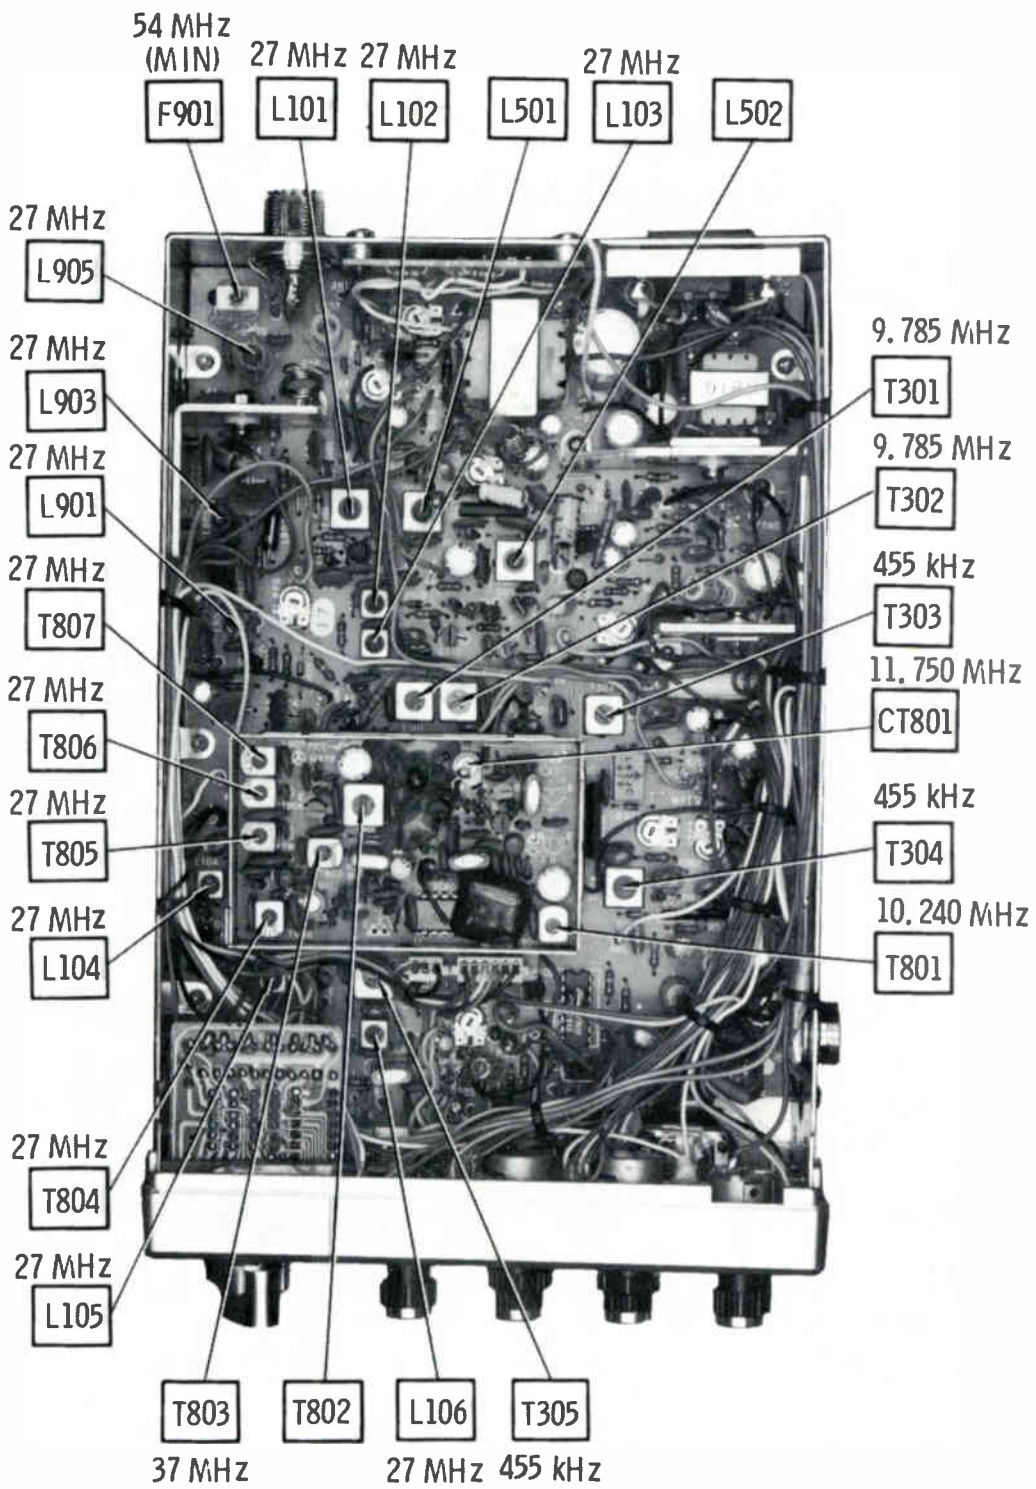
54 MHz (MIN)
F901

27 MHz
L101

27 MHz
L102

L501

27 MHz
L103

L502

27 MHz
L905

27 MHz
L903

27 MHz
L901

27 MHz
T807

27 MHz
T806

27 MHz
T805

27 MHz
L104

9. 785 MHz
T301

9. 785 MHz
T302

455 kHz
T303

11. 750 MHz
CT801

455 kHz
T304

10. 240 MHz
T801

27 MHz
T804

27 MHz
L105

T803
37 MHz

T802

L106
27 MHz

T305
455 kHz